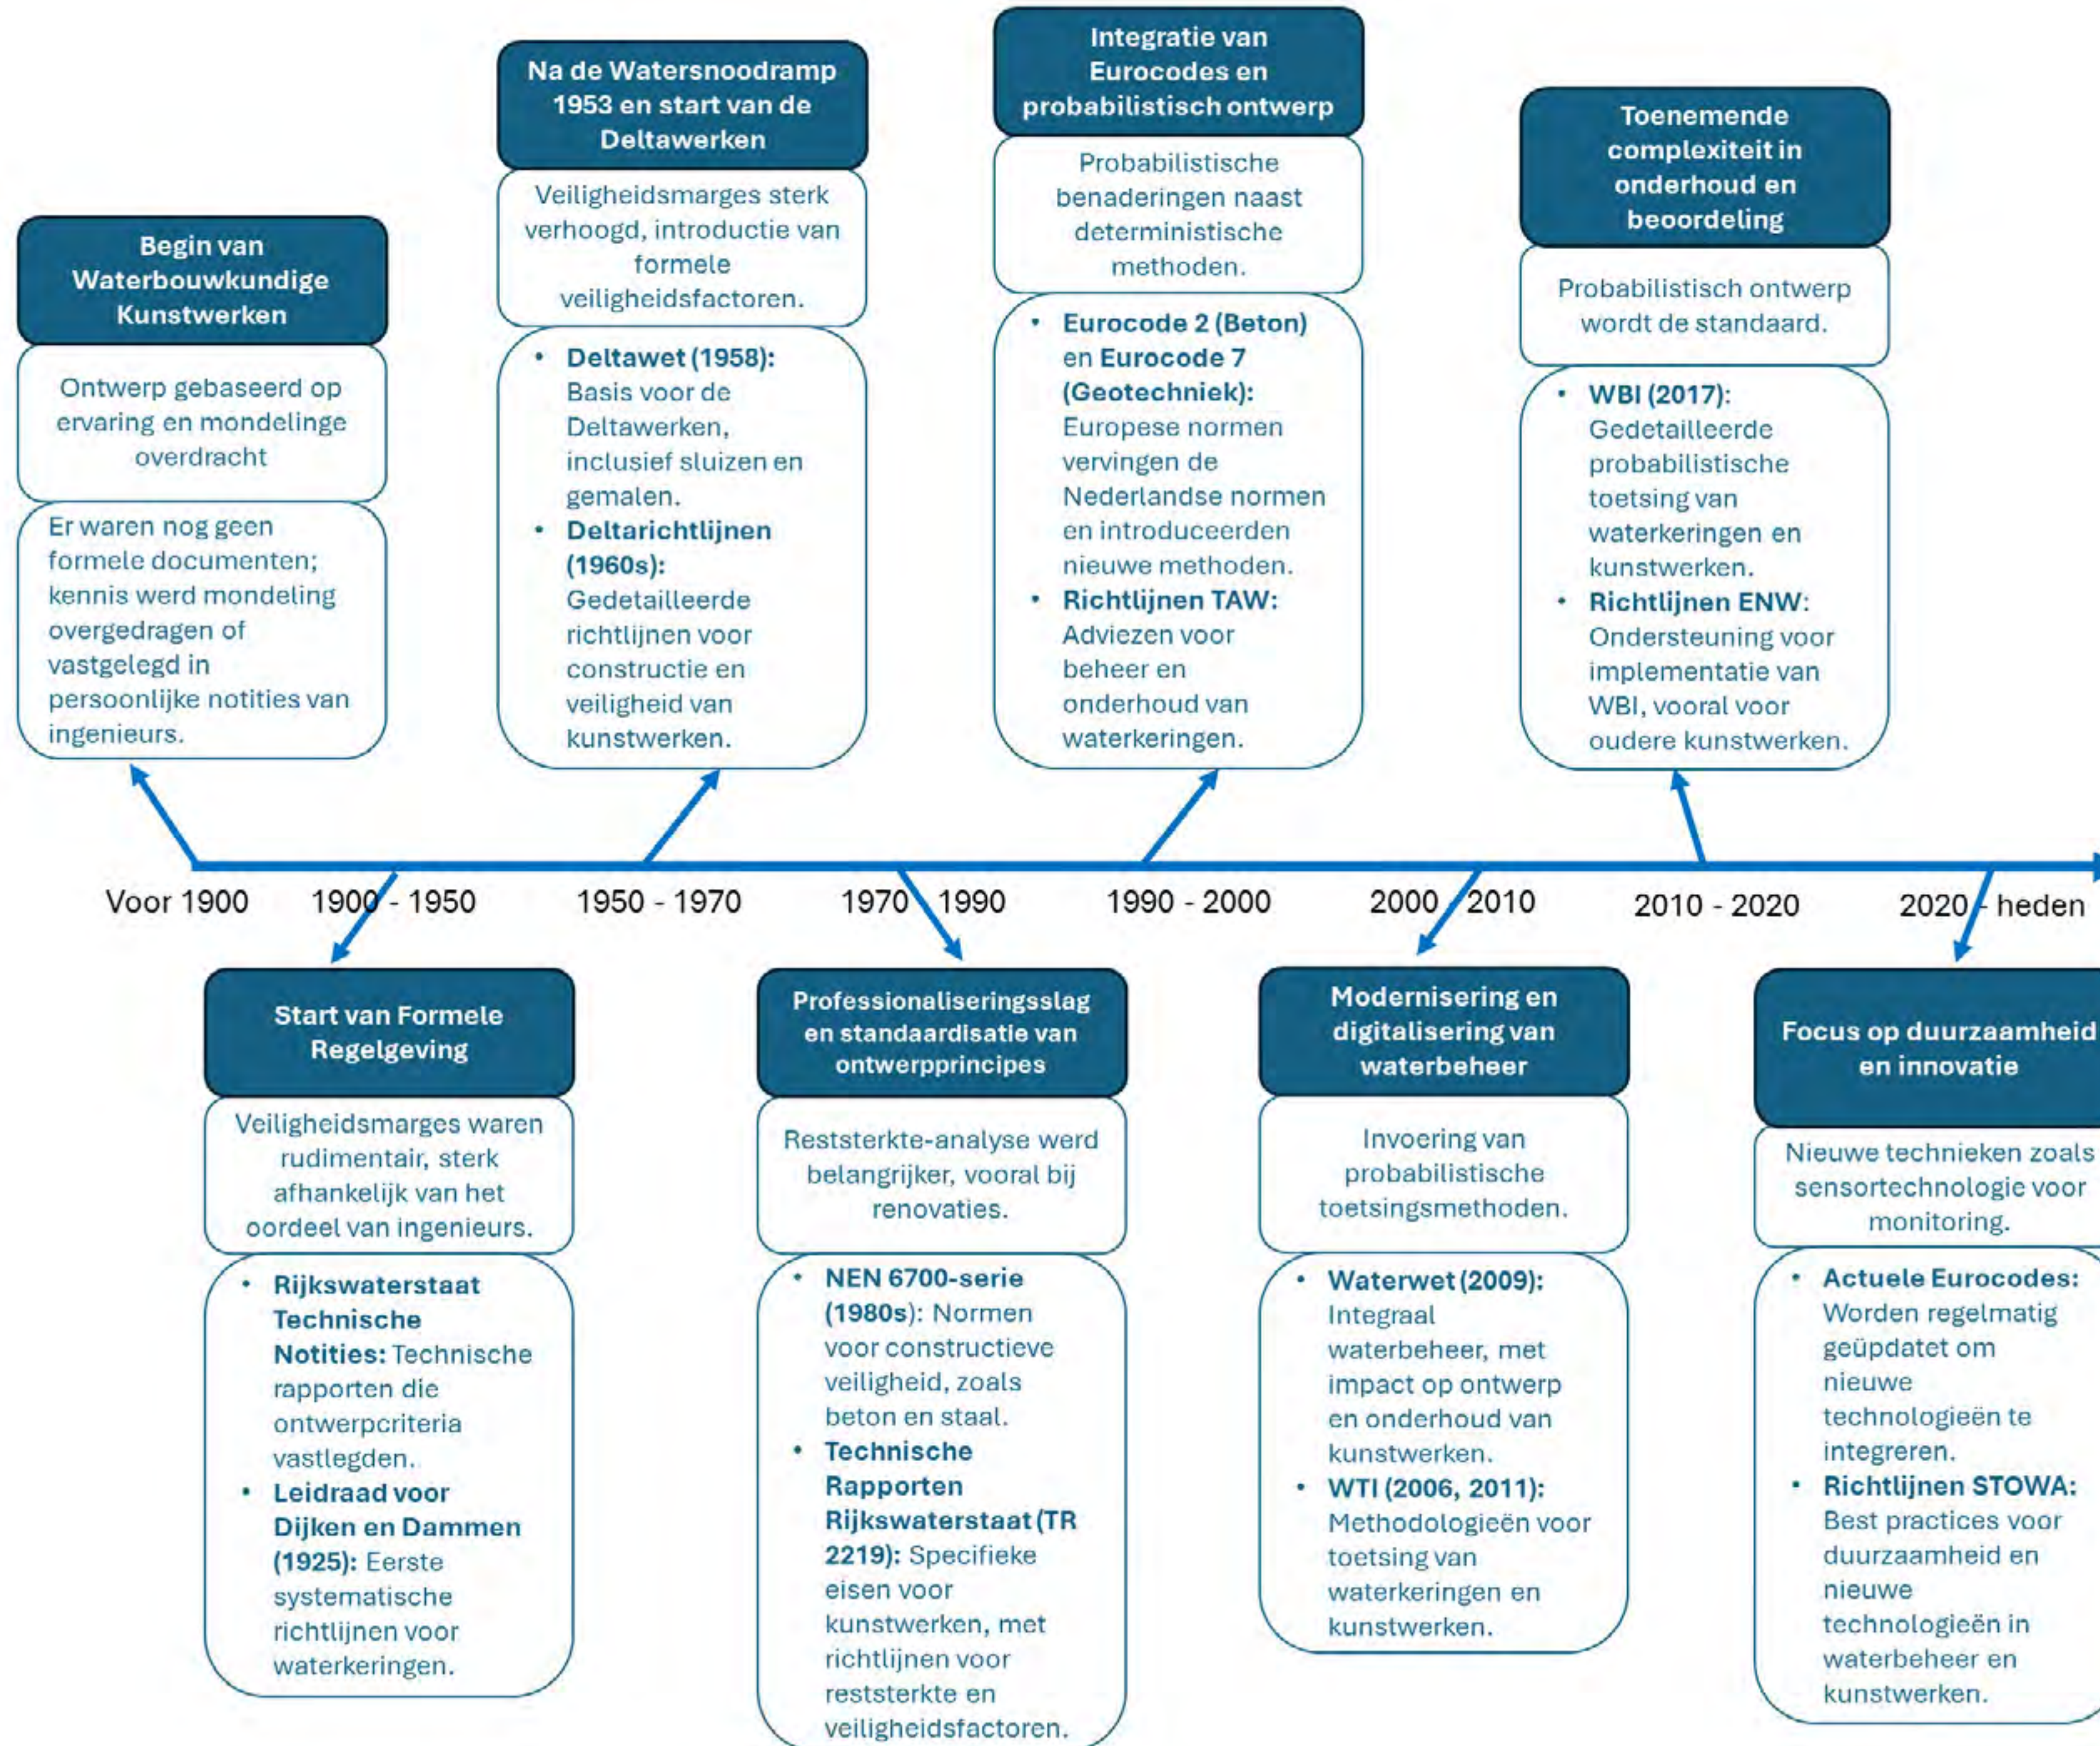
Begin van Waterbouwkundige Kunstwerken

Ontwerp gebaseerd op ervaring en mondelinge overdracht

Er waren nog geen formele documenten; kennis werd mondeling overgedragen of vastgelegd in persoonlijke notities van ingenieurs.

Na de Watersnoodramp 1953 en start van de Deltawerken

Veiligheidsmarges sterk verhoogd, introductie van formele veiligheidsfactoren.

- **Deltawet (1958):** Basis voor de Deltawerken, inclusief sluizen en gemalen.
- **Deltarichtlijnen (1960s):** Gedetailleerde richtlijnen voor constructie en veiligheid van kunstwerken.

Integratie van Eurocodes en probabilistisch ontwerp

Probabilistische benaderingen naast deterministische methoden.

- **Eurocode 2 (Beton)** en **Eurocode 7 (Geotechniek):** Europese normen vervingen de Nederlandse normen en introduceerden nieuwe methoden.
- **Richtlijnen TAW:** Adviezen voor beheer en onderhoud van waterkeringen.

Toenemende complexiteit in onderhoud en beoordeling

Probabilistisch ontwerp wordt de standaard.

- **WBI (2017):** Gedetailleerde probabilistische toetsing van waterkeringen en kunstwerken.
- **Richtlijnen ENW:** Ondersteuning voor implementatie van WBI, vooral voor oudere kunstwerken.

Voor 1900 | 1900 - 1950 | 1950 - 1970 | 1970 - 1990 | 1990 - 2000 | 2000 - 2010 | 2010 - 2020 | 2020 - heden

Start van Formele Regelgeving

Veiligheidsmarges waren rudimentair, sterk afhankelijk van het oordeel van ingenieurs.

- **Rijkswaterstaat Technische Notities:** Technische rapporten die ontwerpcriteria vastlegden.
- **Leidraad voor Dijken en Dammen (1925):** Eerste systematische richtlijnen voor waterkeringen.

Professionaliseringsslag en standaardisatie van ontwerpprincipes

Reststerkte-analyse werd belangrijker, vooral bij renovaties.

- **NEN 6700-serie (1980s):** Normen voor constructieve veiligheid, zoals beton en staal.
- **Technische Rapporten Rijkswaterstaat (TR 2219):** Specifieke eisen voor kunstwerken, met richtlijnen voor reststerkte en veiligheidsfactoren.

Modernisering en digitalisering van waterbeheer

Invoering van probabilistische toetsingsmethoden.

- **Waterwet (2009):** Integraal waterbeheer, met impact op ontwerp en onderhoud van kunstwerken.
- **WTI (2006, 2011):** Methodologieën voor toetsing van waterkeringen en kunstwerken.

Focus op duurzaamheid en innovatie

Nieuwe technieken zoals sensortechnologie voor monitoring.

- **Actuele Eurocodes:** Worden regelmatig geüpdatet om nieuwe technologieën te integreren.
- **Richtlijnen STOWA:** Best practices voor duurzaamheid en nieuwe technologieën in waterbeheer en kunstwerken.